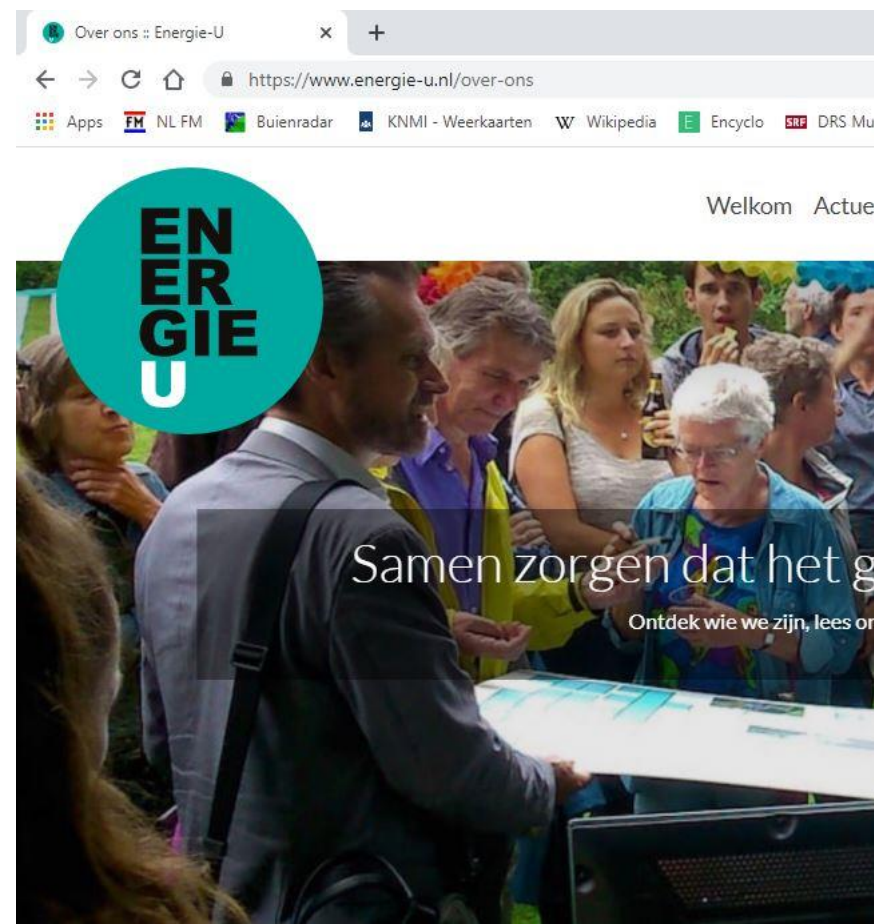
Over ons :: Energie-U ×

+

https://www.energie-u.nl/over-ons

Apps FM NL FM Buienradar KNMI - Weerkaarten W Wikipedia E Encyclo SRF DRS Mu

EN
ER
GIE
U

Welkom Actue

Samen zorgen dat het g

Ontdek wie we zijn, lees or